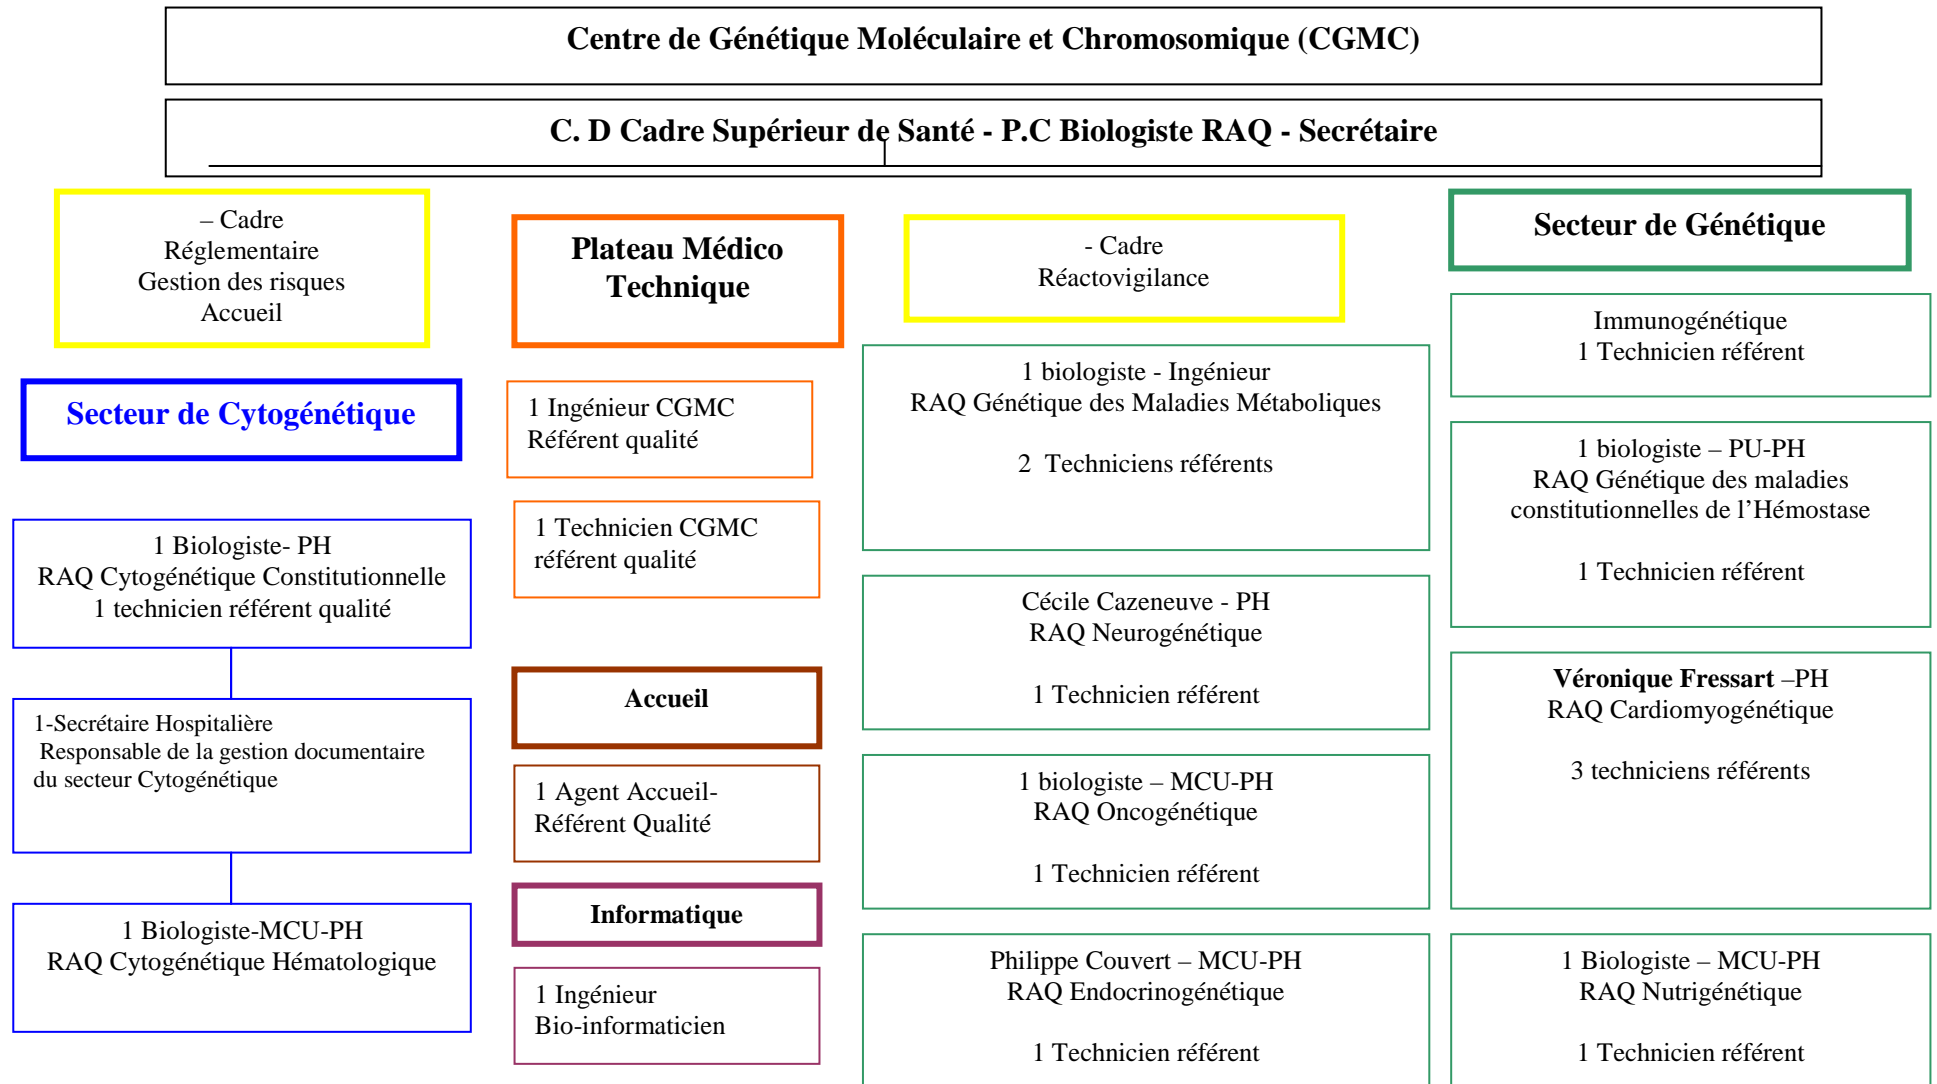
Centre de Génétique Moléculaire et Chromosomique (CGMC)

C. D Cadre Supérieur de Santé - P.C Biologiste RAQ - Secrétaire

– Cadre
Réglementaire
Gestion des risques
Accueil

Secteur de Cytogénétique

1 Biologiste- PH
RAQ Cytogénétique Constitutionnelle
1 technicien référent qualité

1-Secrétaire Hospitalière
Responsable de la gestion documentaire du secteur Cytogénétique

1 Biologiste-MCU-PH
RAQ Cytogénétique Hématologique

Plateau Médico Technique

1 Ingénieur CGMC
Référent qualité

1 Technicien CGMC
référent qualité

Accueil

1 Agent Accueil-
Référent Qualité

Informatique

1 Ingénieur
Bio-informaticien

- Cadre
Réactovigilance

1 biologiste - Ingénieur
RAQ Génétique des Maladies Métaboliques

2 Techniciens référents

Cécile Cazeneuve - PH
RAQ Neurogénétique

1 Technicien référent

1 biologiste – MCU-PH
RAQ Oncogénétique

1 Technicien référent

Philippe Couvert – MCU-PH
RAQ Endocrinogénétique

1 Technicien référent

Secteur de Génétique

Immunogénétique
1 Technicien référent

1 biologiste – PU-PH
RAQ Génétique des maladies constitutionnelles de l'Hémostase

1 Technicien référent

Véronique Fressart –PH
RAQ Cardiomyogénétique

3 techniciens référents

1 Biologiste – MCU-PH
RAQ Nutrigénétique

1 Technicien référent